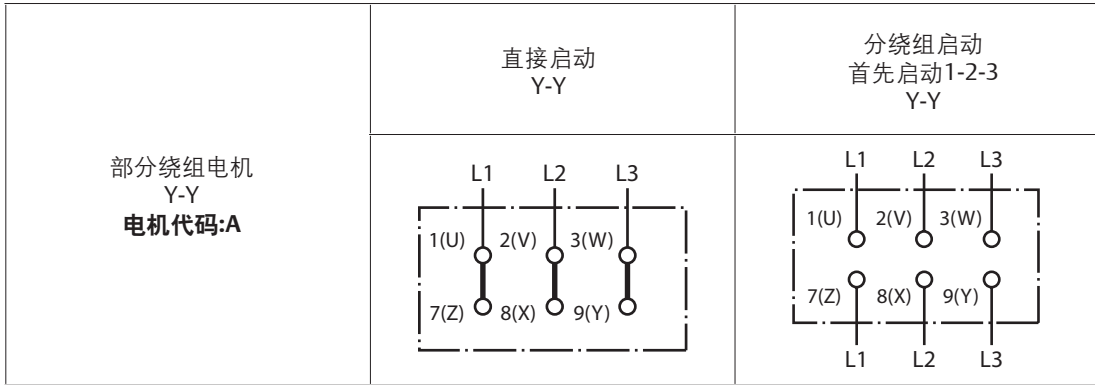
| | 直接启动<br>Y-Y | 分绕组启动<br>首先启动1-2-3<br>Y-Y |
|---|---|---|
| 部分绕组电机<br>Y-Y<br>**电机代码:A** | L1 L2 L3<br>1(U) 2(V) 3(W)<br>7(Z) 8(X) 9(Y) | L1 L2 L3<br>1(U) 2(V) 3(W)<br>7(Z) 8(X) 9(Y)<br>L1 L2 L3 |